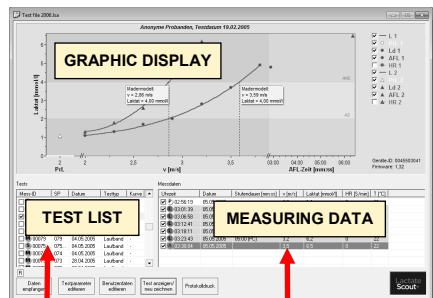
Test file 2006.lsx

Anonyme Probanden, Testdatum 19.02.2005

GRAPHIC DISPLAY

Laktat [mmol/l]

6
5
4
3
2
1

Mastermodell
v = 2,86 m/s
Laktat = 4,00 mmol/l

Mastermodell
v = 3,59 m/s
Laktat = 4,00 mmol/l

PrL
2
2
2,5
3
3,5
4
v [m/s]
AFL-Zeit [mm:ss]
05:00
06:00

L 1
Ld 1
AFL 1
HR 1
L 2
Ld 2
AFL 2
HR 2

Geräte-ID: 0045650041
Firmware: 1,32

Tests
Mess-ID | SP | Datum | Testtyp | Kurve

TEST LIST

00079 | 075 | 04.05.2005 | Laufband
00078 | 075 | 04.05.2005 | Laufband
00077 | 074 | 04.05.2005 | Laufband
00076 | 073 | 28.04.2005 | Laufband

Messdaten
Uhrzeit | Datum | Stufendauer [mm:ss] | v [m/s] | Laktat [mmol/l] | HR [S/min] | T [°C]

MEASURING DATA

02:56:19 | 05.05
03:01:39 | 05.05
03:06:58 | 05.05
03:12:41 | 05.05
03:18:11 | 05.05
03:23:43 | 05.05.2005 | 05:00 PC1 | 3,2 | 6,2 | 0 | 22
 | | | 3,5 | 8,5 | 0 | 22

Daten empfangen
Testparameter editieren
Benutzerdaten editieren
Test anzeigen/ neu zeichnen
Protokolldruck

Lactate Scout+